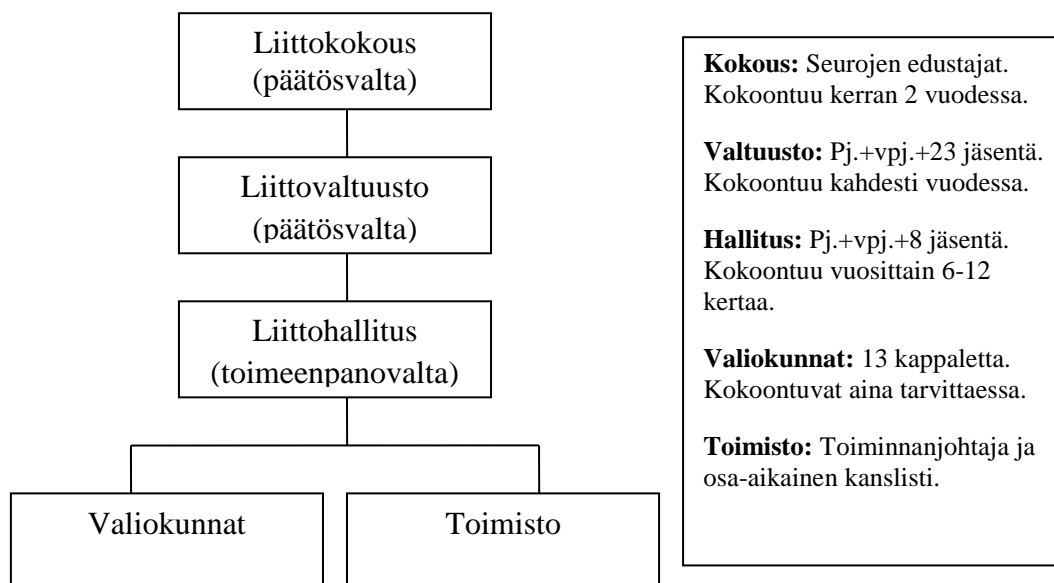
Liittokokous
(päätösvalta)

Liittovaltuusto
(päätösvalta)

Liittohallitus
(toimeenpanovalta)

Valiokunnat

Toimisto

**Kokous:** Seurojen edustajat. Kokoontuu kerran 2 vuodessa.

**Valtuusto:** Pj.+vpj.+23 jäsentä. Kokoontuu kahdesti vuodessa.

**Hallitus:** Pj.+vpj.+8 jäsentä. Kokoontuu vuosittain 6-12 kertaa.

**Valiokunnat:** 13 kappaletta. Kokoontuvat aina tarvittaessa.

**Toimisto:** Toiminnanjohtaja ja osa-aikainen kanslisti.